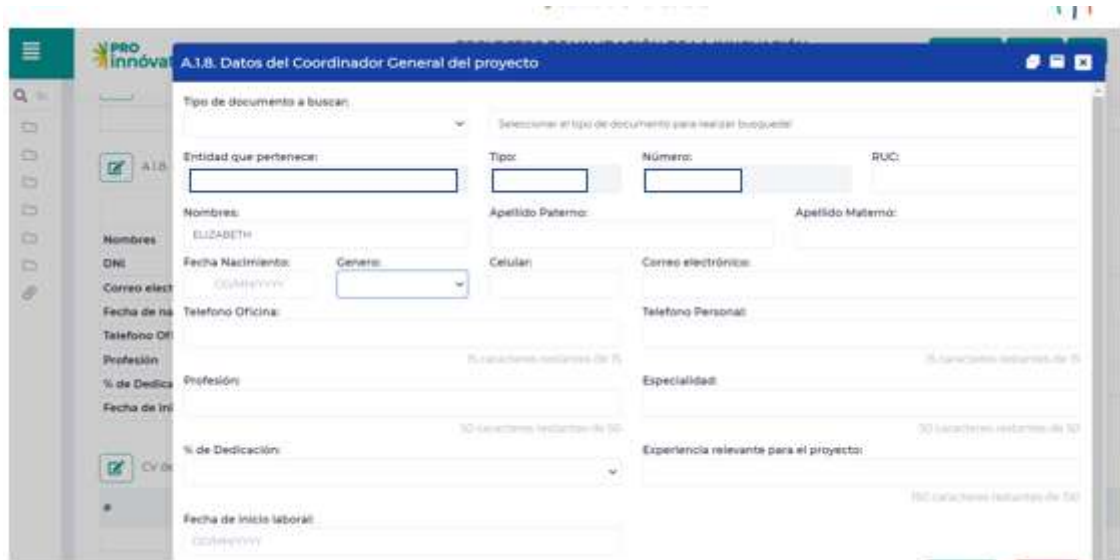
PRO innóvat

A.1.8. Datos del Coordinador General del proyecto

Tipo de documento a buscar:

Seleccionar el tipo de documento para realizar busqueda

Entidad que pertenece:

Tipo:

Número:

RUC:

Nombres:

ELIZABETH

Apellido Paterno:

Apellido Materno:

Fecha Nacimiento:

DD/MM/YYYY

Genero:

Celular:

Correo electrónico:

Telefono Oficina:

15 caracteres restantes de 15

Telefono Personal:

15 caracteres restantes de 15

Profesión:

50 caracteres restantes de 50

Especialidad:

50 caracteres restantes de 50

% de Dedicación:

Experiencia relevante para el proyecto:

150 caracteres restantes de 150

Fecha de inicio laboral:

DD/MM/YYYY

A.1.8.

Nombres

DNI

Correo elect

Fecha de na

Telefono Of

Profesión

% de Dedica

Fecha de ini

CV de

#